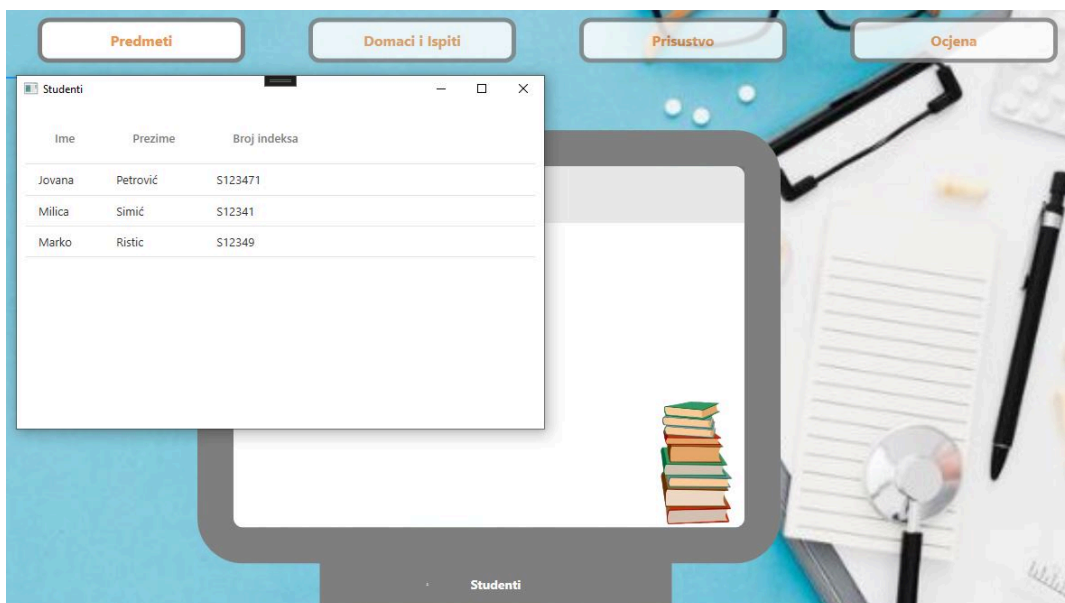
Predmeti

Domaci i Ispiti

Prisustvo

Ocjena

Studenti

| Ime | Prezime | Broj indeksa |
|---|---|---|
| Jovana | Petrović | S123471 |
| Milica | Simić | S12341 |
| Marko | Ristic | S12349 |

Studenti